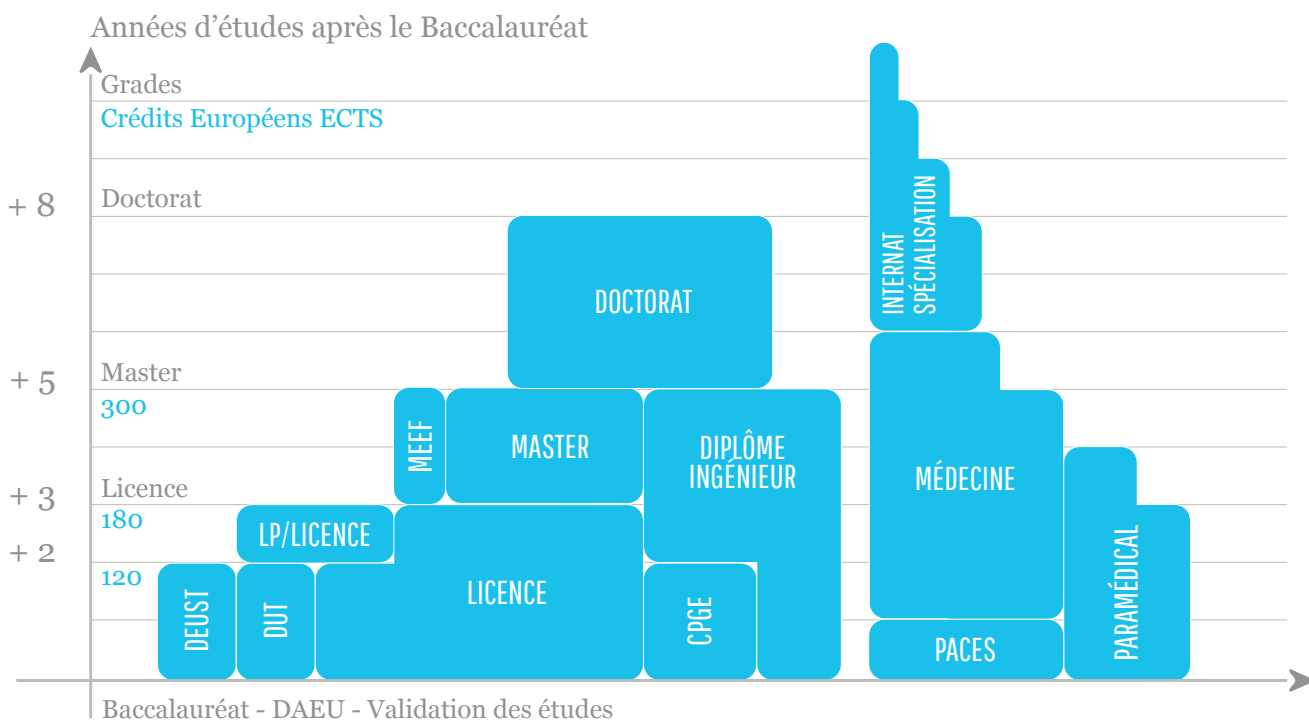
Années d'études après le Baccalauréat

Grades
Crédits Européens ECTS

+ 8
Doctorat

+ 5
Master
300

+ 3
Licence
180

+ 2
120

INTERNAT SPÉCIALISATION

DOCTORAT

MEEF

MASTER

DIPLÔME INGÉNIEUR

MÉDECINE

LP/LICENCE

LICENCE

PARAMÉDICAL

DEUST

DUT

CPGE

PACES

Baccalauréat - DAEU - Validation des études